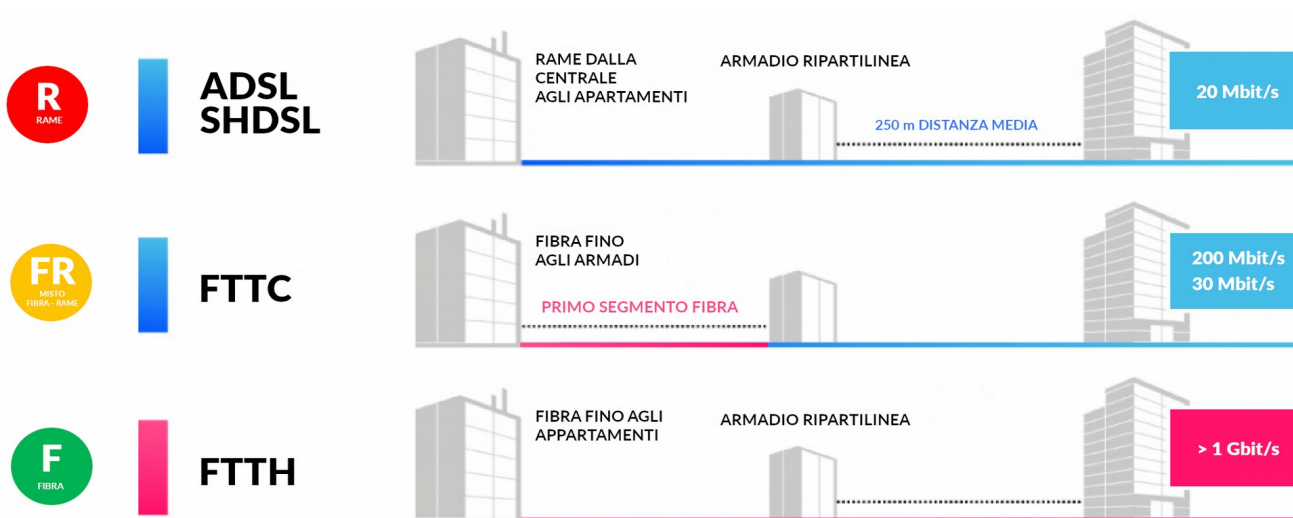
R
RAME

ADSL
SHDSL

RAME DALLA CENTRALE AGLI APARTAMENTI

ARMADIO RIPARTILINEA

250 m DISTANZA MEDIA

20 Mbit/s

FR
MISTO FIBRA - RAME

FTTC

FIBRA FINO AGLI ARMADI

PRIMO SEGMENTO FIBRA

200 Mbit/s
30 Mbit/s

F
FIBRA

FTTH

FIBRA FINO AGLI APPARTAMENTI

ARMADIO RIPARTILINEA

> 1 Gbit/s